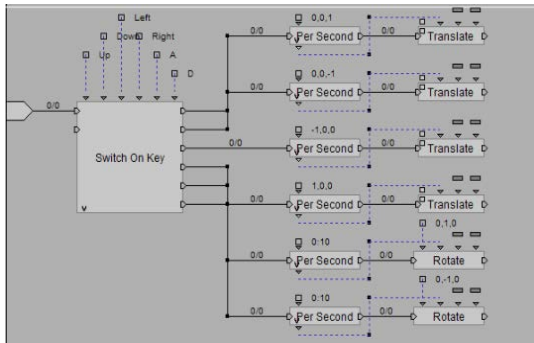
Left
Up
Down
Right
A
D
0/0
Switch On Key
0/0
0,0,1
Per Second
0/0
Translate
0/0
0,0,-1
Per Second
0/0
Translate
0/0
-1,0,0
Per Second
0/0
Translate
0/0
1,0,0
Per Second
0/0
Translate
0/0
0:10
Per Second
0/0
0,1,0
Rotate
0/0
0:10
Per Second
0/0
0,-1,0
Rotate